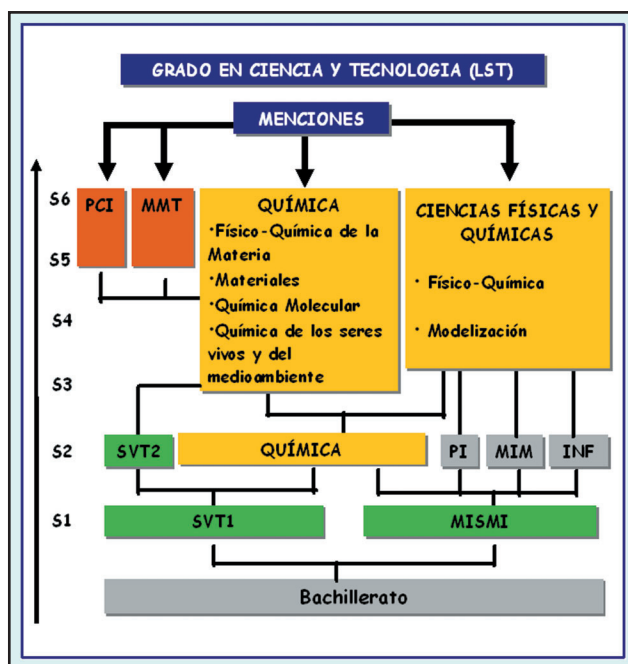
GRADO EN CIENCIA Y TECNOLOGIA (LST)

MENCIONES

S6
S5
S4
S3
S2
S1

PCI

MMT

QUÍMICA
·Físico-Química de la Materia
·Materiales
·Química Molecular
·Química de los seres vivos y del medioambiente

CIENCIAS FÍSICAS Y QUÍMICAS
· Físico-Química
· Modelización

SVT2

QUÍMICA

PI

MIM

INF

SVT1

MISMI

Bachillerato